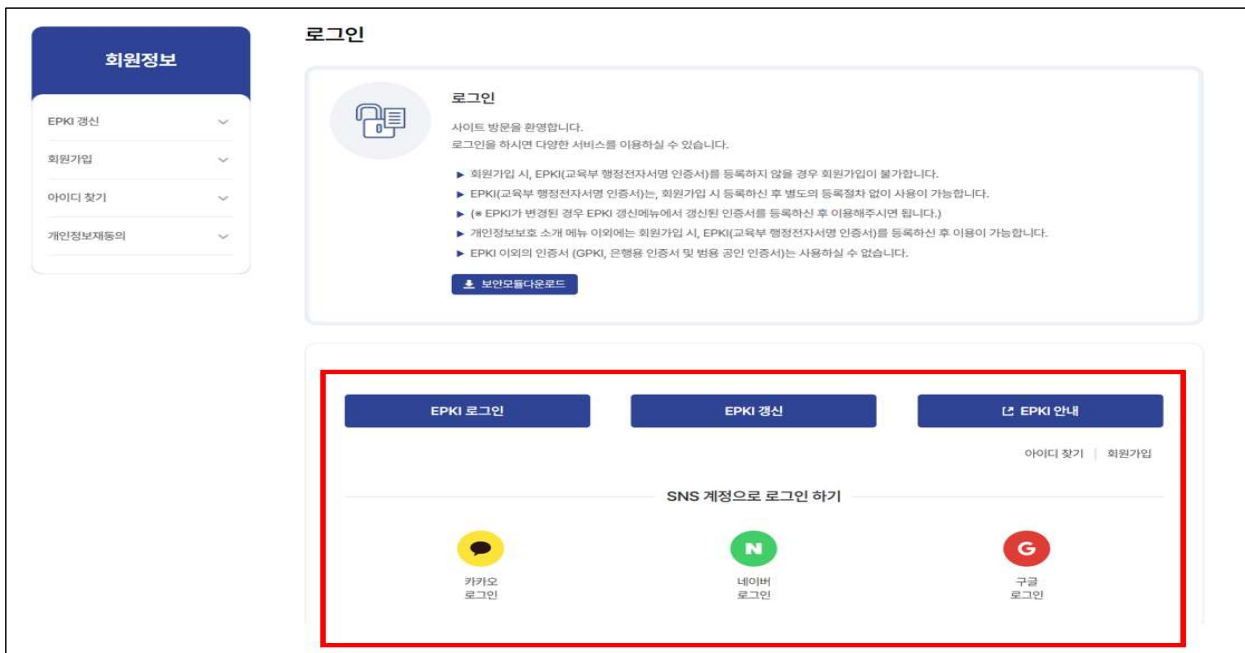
회원정보

EPKI 갱신

회원가입

아이디 찾기

개인정보재동의

로그인

로그인

사이트 방문을 환영합니다.
로그인을 하시면 다양한 서비스를 이용하실 수 있습니다.

▶ 회원가입 시, EPKI(교육부 행정전자서명 인증서)를 등록하지 않을 경우 회원가입이 불가합니다.
▶ EPKI(교육부 행정전자서명 인증서)는, 회원가입 시 등록하신 후 별도의 등록절차 없이 사용이 가능합니다.
▶ (※ EPKI가 변경된 경우 EPKI 갱신메뉴에서 갱신된 인증서를 등록하신 후 이용해주시면 됩니다.)
▶ 개인정보보호 소개 메뉴 이외에는 회원가입 시, EPKI(교육부 행정전자서명 인증서)를 등록하신 후 이용이 가능합니다.
▶ EPKI 이외의 인증서 (GPKI, 은행용 인증서 및 범용 공인 인증서)는 사용하실 수 없습니다.

보안모듈다운로드

EPKI 로그인

EPKI 갱신

EPKI 안내

아이디 찾기 | 회원가입

SNS 계정으로 로그인 하기

N

G

카카오
로그인

네이버
로그인

구글
로그인